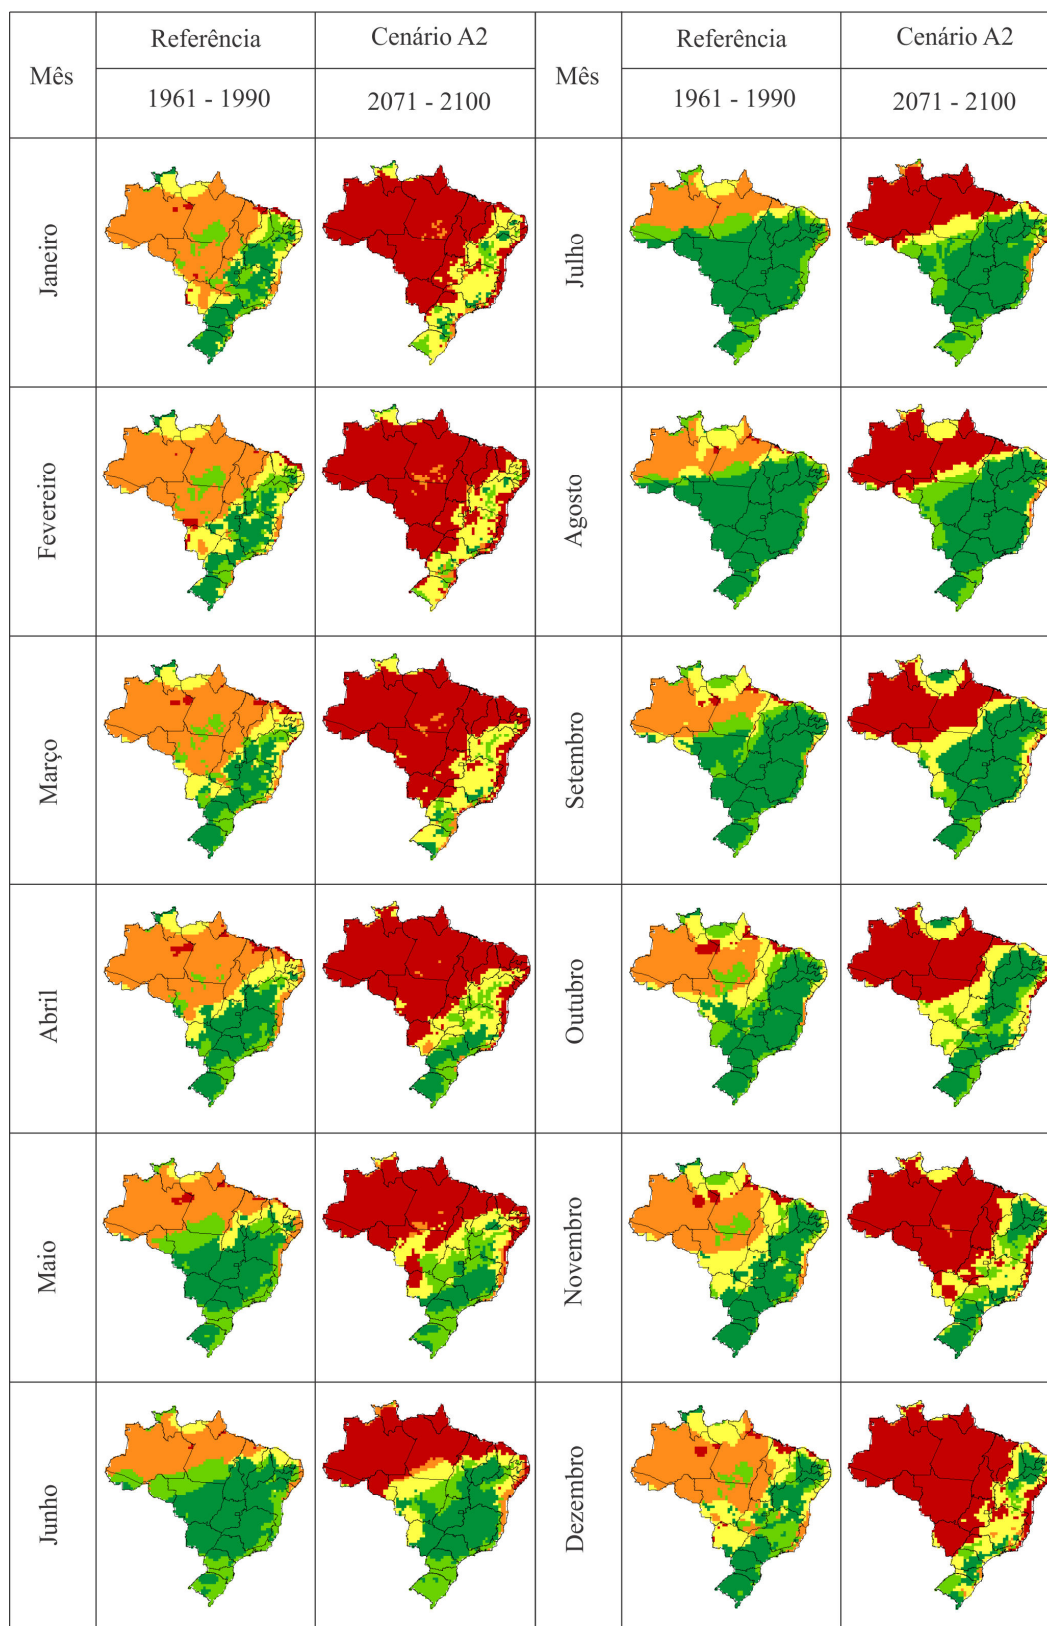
| Mês | Referência 1961 - 1990 | Cenário A2 2071 - 2100 | Mês | Referência 1961 - 1990 | Cenário A2 2071 - 2100 |
|---|---|---|---|---|---|
| Janeiro | | | Julho | | |
| Fevereiro | | | Agosto | | |
| Março | | | Setembro | | |
| Abril | | | Outubro | | |
| Maio | | | Novembro | | |
| Junho | | | Dezembro | | |